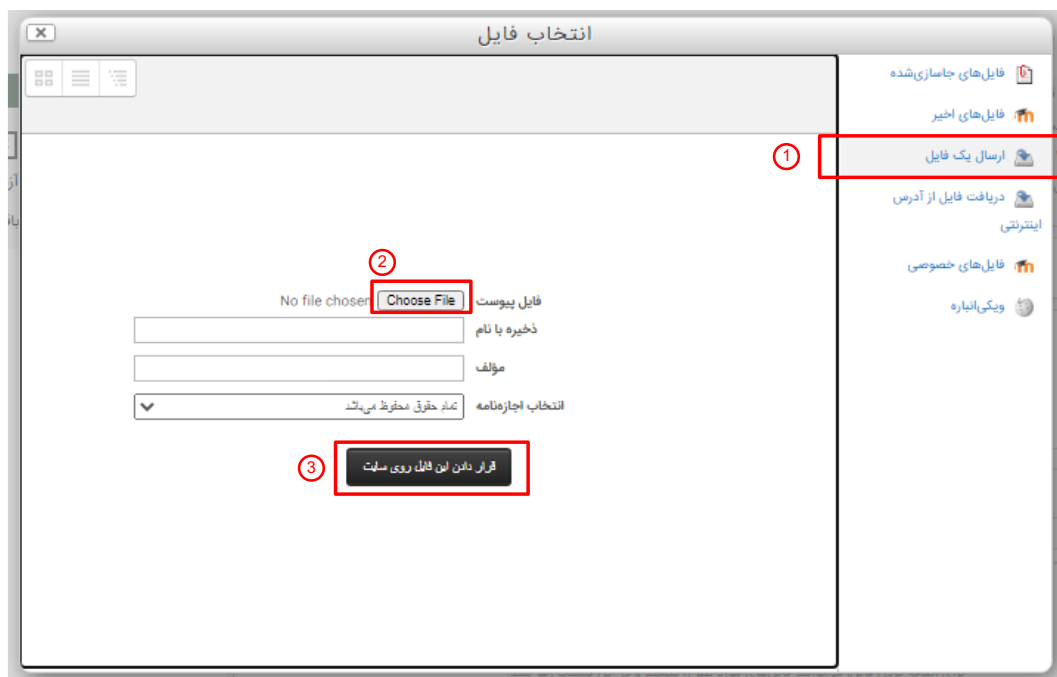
انتخاب فایل

فایل‌های جاسازی‌شده
فایل‌های اخیر
ارسال یک فایل
دریافت فایل از آدرس اینترنتی
فایل‌های خصوصی
ویکی‌انباره

1
2
3

فایل پیوست
Choose File
No file chosen
ذخیره با نام
مؤلف
انتخاب اجازه‌نامه
تمام حقوق محفوظ می‌باشد

قرار دادن این فایل روی سایت